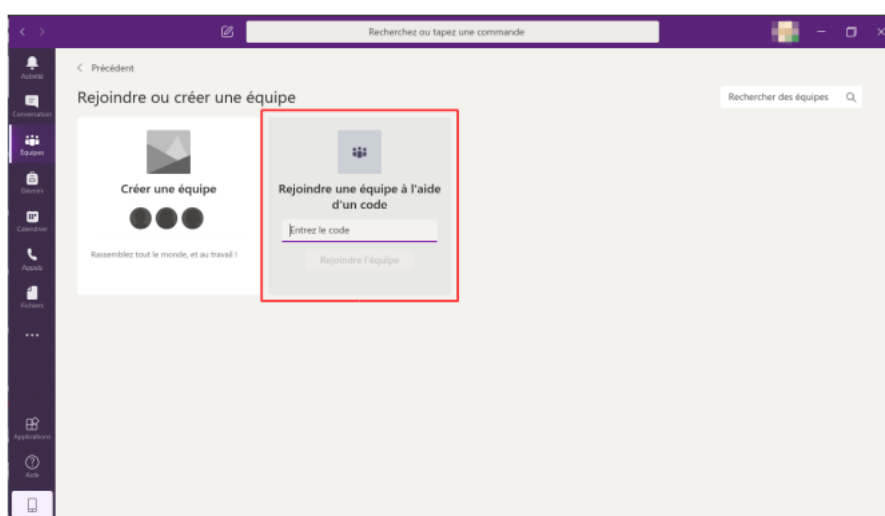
Recherchez ou tapez une commande

Activité
Conversation
Équipes
Devoirs
Calendrier
Appels
Fichiers
...
Applications
Aide

< Précédent

Rejoindre ou créer une équipe

Rechercher des équipes

Créer une équipe

Rassemblez tout le monde, et au travail !

Rejoindre une équipe à l'aide d'un code

Entrez le code

Rejoindre l'équipe